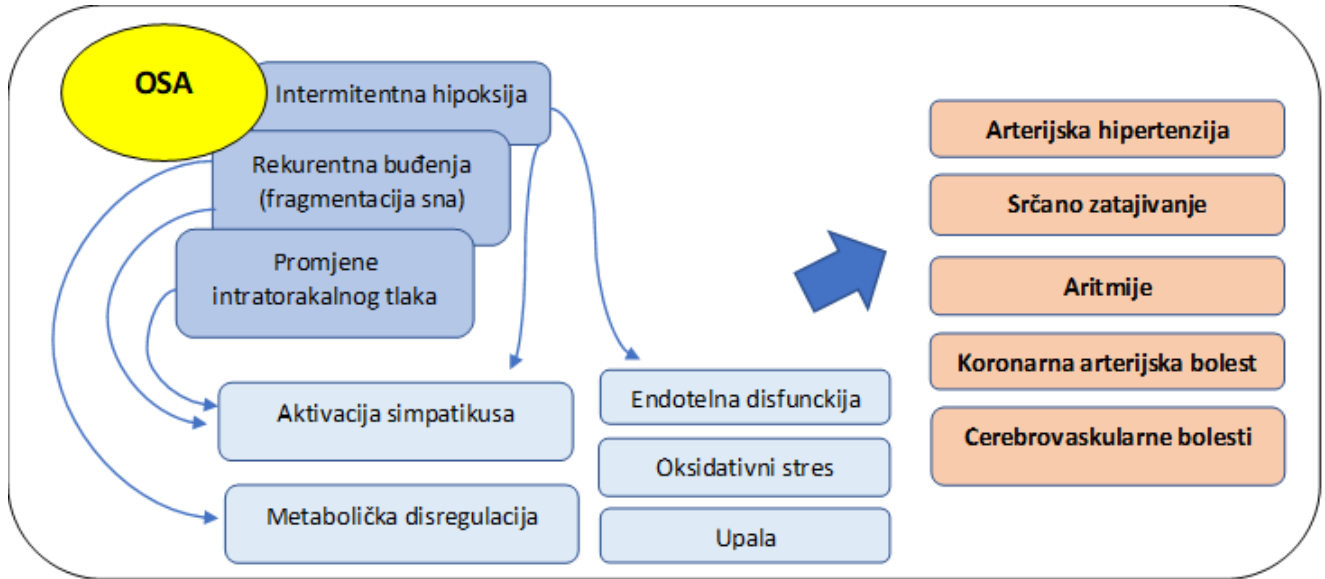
OSA

Intermitentna hipoksija

Rekurentna buđenja (fragmentacija sna)

Promjene intratorakalnog tlaka

Aktivacija simpatikusa

Metabolička disregulacija

Endotelna disfunckija

Oksidativni stres

Upala

Arterijska hipertenzija

Srčano zatajivanje

Aritmije

Koronarna arterijska bolest

Cerebrovaskularne bolesti